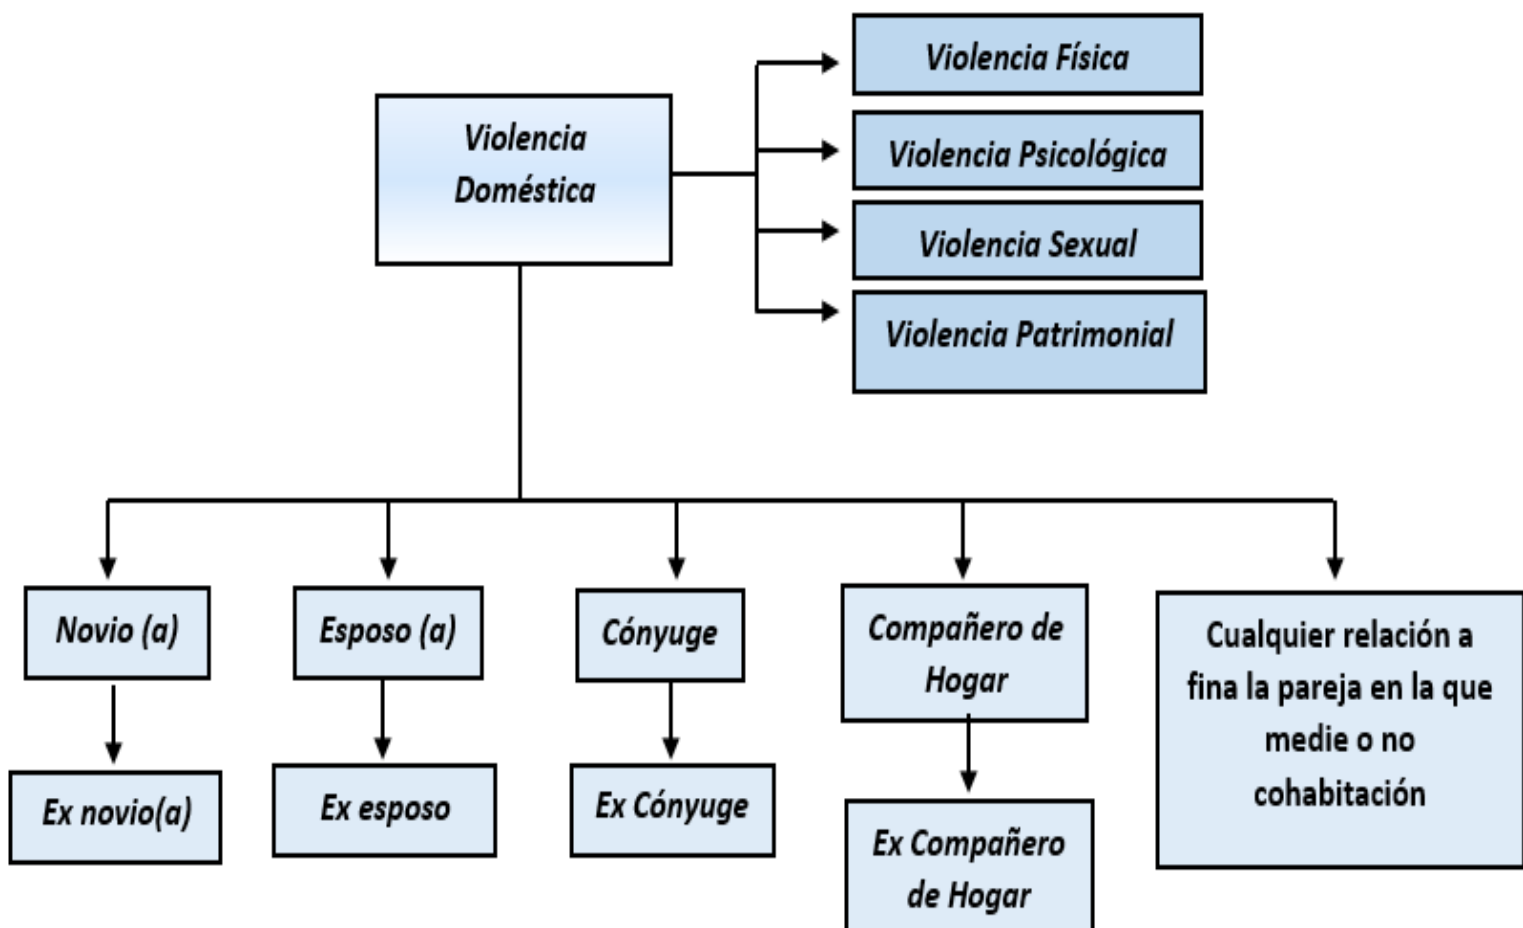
Violencia Doméstica

Violencia Física

Violencia Psicológica

Violencia Sexual

Violencia Patrimonial

Novio (a)

Ex novio(a)

Esposo (a)

Ex esposo

Cónyuge

Ex Cónyuge

Compañero de Hogar

Ex Compañero de Hogar

Cualquier relación a fina la pareja en la que medie o no cohabitación